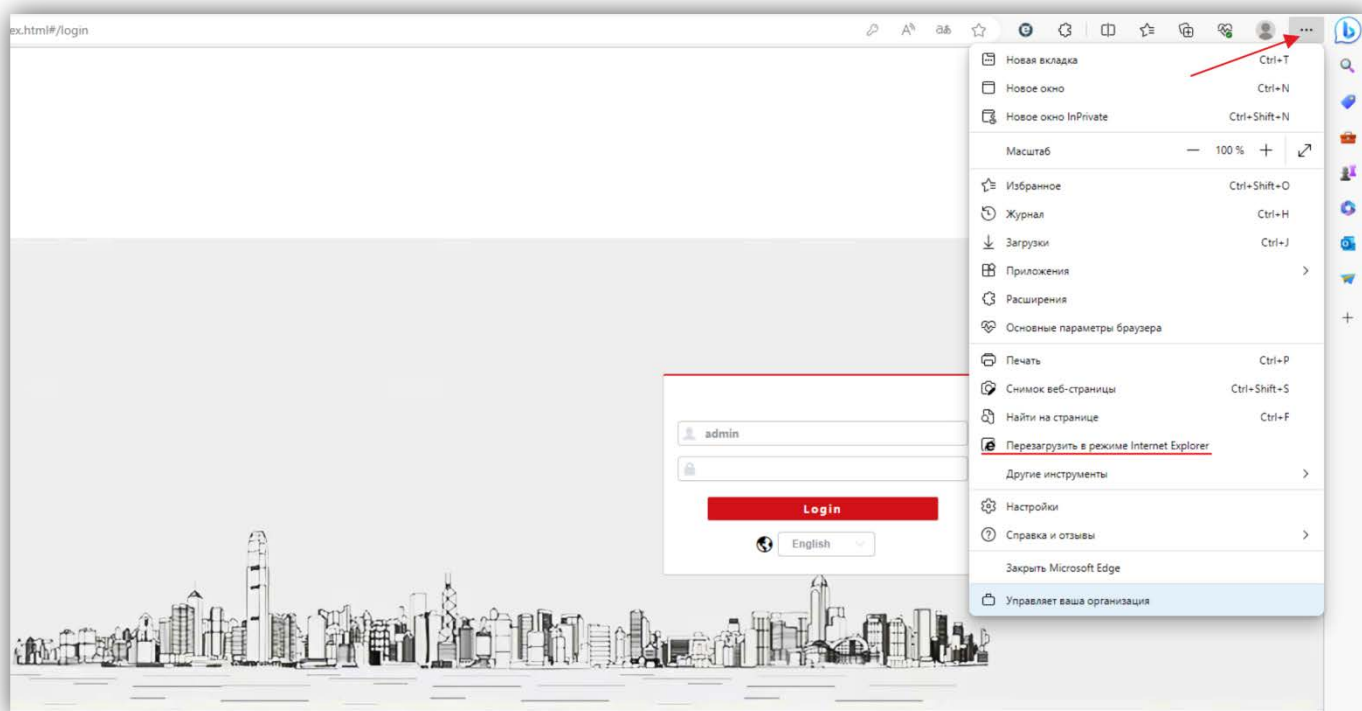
ex.html#/login

...

Новая вкладка Ctrl+T
Новое окно Ctrl+N
Новое окно InPrivate Ctrl+Shift+N
Масштаб — 100 % +
Избранное Ctrl+Shift+O
Журнал Ctrl+H
Загрузки Ctrl+J
Приложения
Расширения
Основные параметры браузера
Печать Ctrl+P
Снимок веб-страницы Ctrl+Shift+S
Найти на странице Ctrl+F
Перезагрузить в режиме Internet Explorer
Другие инструменты
Настройки
Справка и отзывы
Закрыть Microsoft Edge
Управляет ваша организация

admin

Login

English